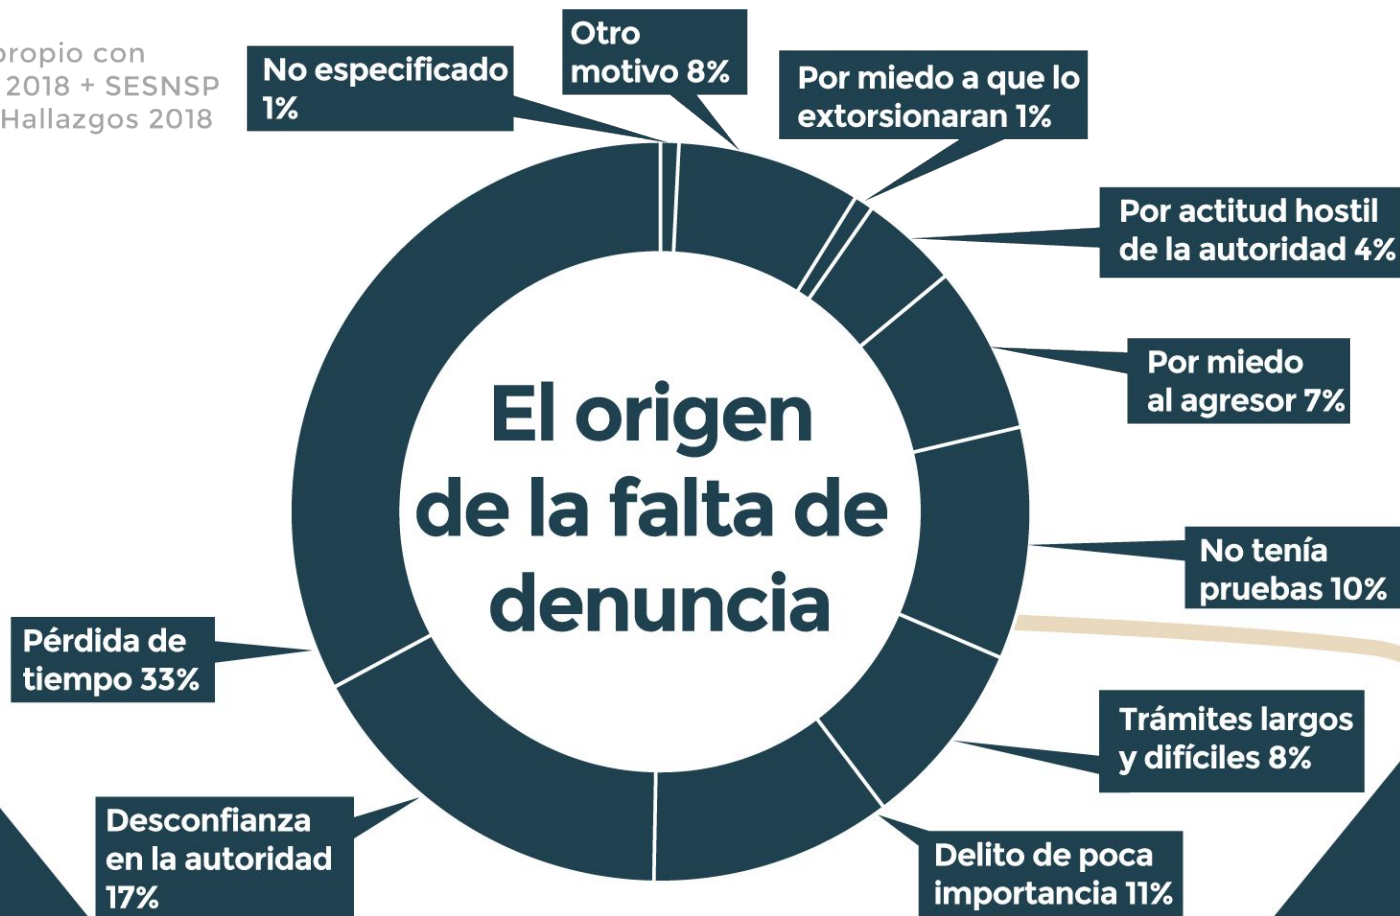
ropio con
2018 + SESNSP
Hallazgos 2018

No especificado 1%

Otro motivo 8%

Por miedo a que lo extorsionaran 1%

Por actitud hostil de la autoridad 4%

Por miedo al agresor 7%

No tenía pruebas 10%

Trámites largos y difíciles 8%

Delito de poca importancia 11%

Desconfianza en la autoridad 17%

Pérdida de tiempo 33%

El origen de la falta de denuncia